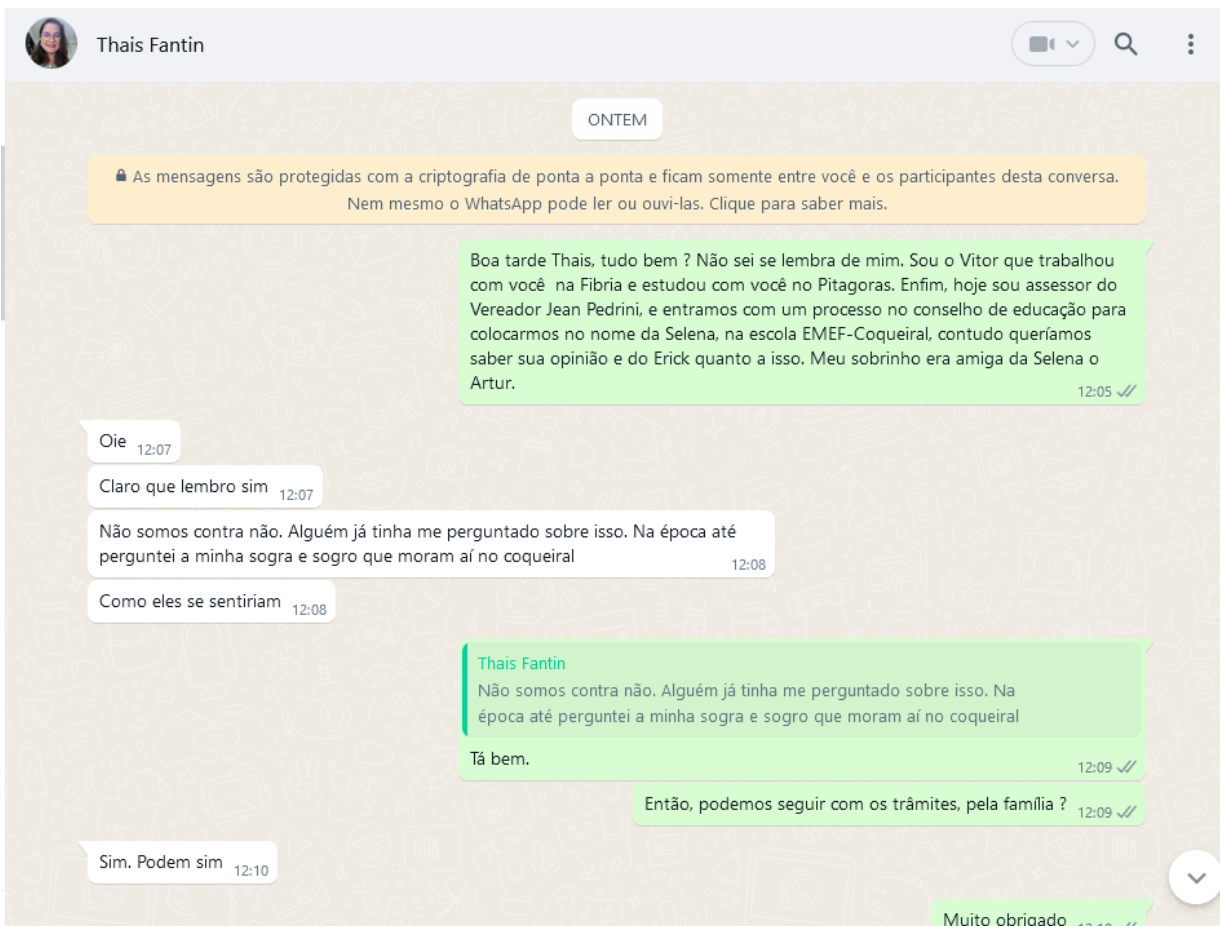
Thais Fantin

ONTEM

As mensagens são protegidas com a criptografia de ponta a ponta e ficam somente entre você e os participantes desta conversa. Nem mesmo o WhatsApp pode ler ou ouvi-las. Clique para saber mais.

Boa tarde Thais, tudo bem ? Não sei se lembra de mim. Sou o Vitor que trabalhou com você na Fibria e estudou com você no Pitagoras. Enfim, hoje sou assessor do Vereador Jean Pedrini, e entramos com um processo no conselho de educação para colocarmos no nome da Selena, na escola EMEF-Coqueiral, contudo queríamos saber sua opinião e do Erick quanto a isso. Meu sobrinho era amiga da Selena o Artur. 12:05

Oie 12:07

Claro que lembro sim 12:07

Não somos contra não. Alguém já tinha me perguntado sobre isso. Na época até perguntei a minha sogra e sogro que moram aí no coqueiral 12:08

Como eles se sentiriam 12:08

Thais Fantin
Não somos contra não. Alguém já tinha me perguntado sobre isso. Na época até perguntei a minha sogra e sogro que moram aí no coqueiral

Tá bem. 12:09

Então, podemos seguir com os trâmites, pela família ? 12:09

Sim. Podem sim 12:10

Muito obrigado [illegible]